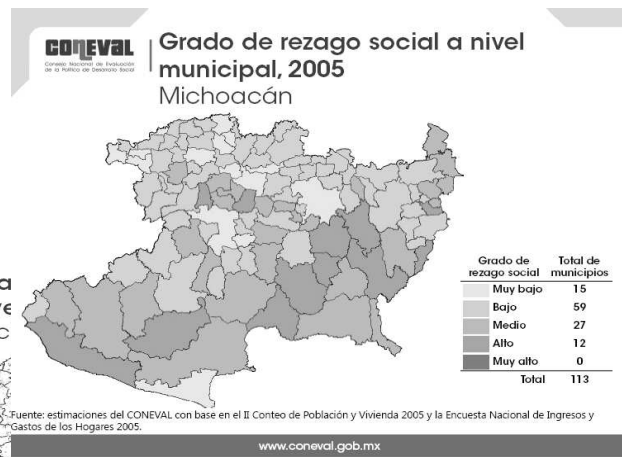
CONEVAL
Consejo Nacional de Evaluación de la Política de Desarrollo Social

Grado de rezago social a nivel municipal, 2005
Michoacán

| Grado de rezago social | Total de municipios |
|---|---|
| Muy bajo | 15 |
| Bajo | 59 |
| Medio | 27 |
| Alto | 12 |
| Muy alto | 0 |
| Total | 113 |

Fuente: estimaciones del CONEVAL con base en el II Conteo de Población y Vivienda 2005 y la Encuesta Nacional de Ingresos y Gastos de los Hogares 2005.

www.coneval.gob.mx